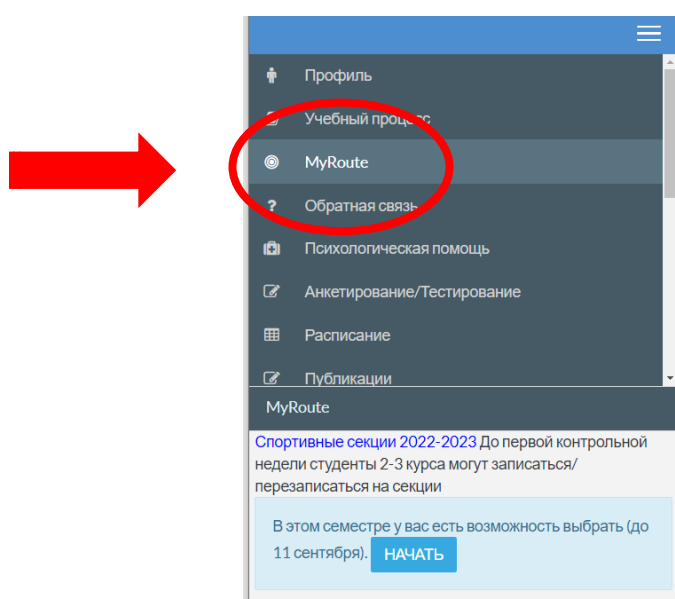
Профиль

Учебный процесс

MyRoute

Обратная связь

Психологическая помощь

Анкетирование/Тестирование

Расписание

Публикации

MyRoute

Спортивные секции 2022-2023 До первой контрольной недели студенты 2-3 курса могут записаться/перезаписаться на секции

В этом семестре у вас есть возможность выбрать (до 11 сентября). НАЧАТЬ